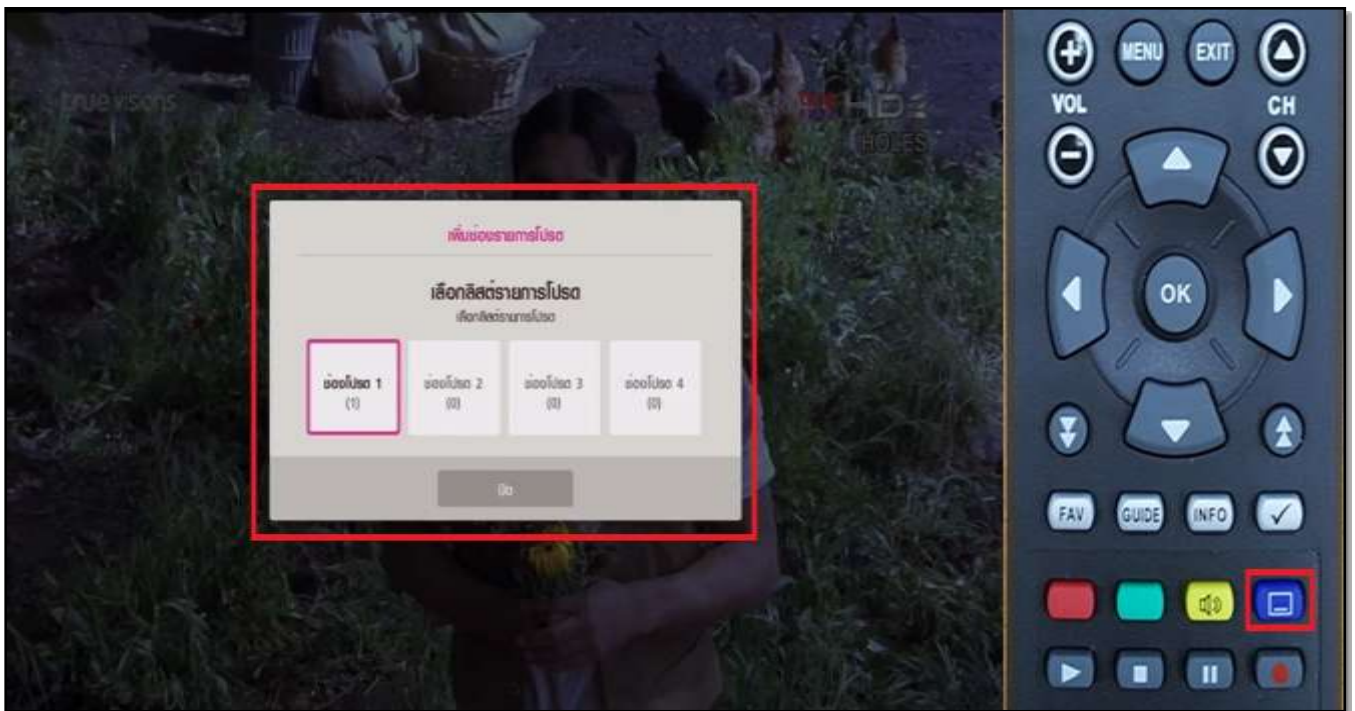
true visions

HD

HOLES

เพิ่มช่องรายการโปรด

เลือกลิสต์รายการโปรด

เลือกลิสต์รายการโปรด

ช่องโปรด 1
(1)

ช่องโปรด 2
(0)

ช่องโปรด 3
(0)

ช่องโปรด 4
(0)

ปิด

MENU

EXIT

VOL

CH

OK

FAV

GUIDE

INFO